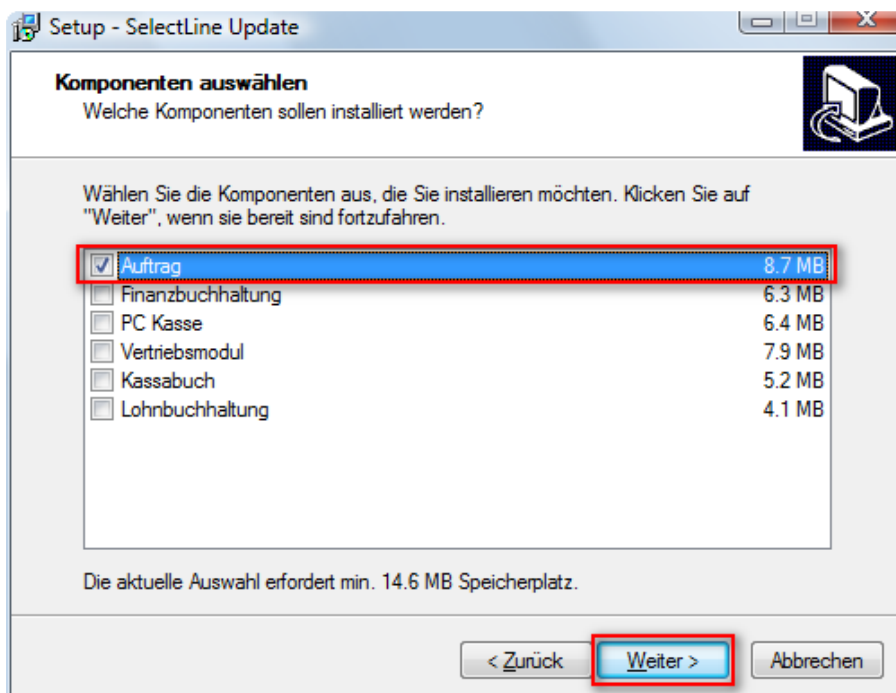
Setup - SelectLine Update

Komponenten auswählen
Welche Komponenten sollen installiert werden?

Wählen Sie die Komponenten aus, die Sie installieren möchten. Klicken Sie auf "Weiter", wenn sie bereit sind fortzufahren.

| | | |
|---|---|---|
| ☑ | Auftrag | 8.7 MB |
| ☐ | Finanzbuchhaltung | 6.3 MB |
| ☐ | PC Kasse | 6.4 MB |
| ☐ | Vertriebsmodul | 7.9 MB |
| ☐ | Kassabuch | 5.2 MB |
| ☐ | Lohnbuchhaltung | 4.1 MB |

Die aktuelle Auswahl erfordert min. 14.6 MB Speicherplatz.

< Zurück   Weiter >   Abbrechen